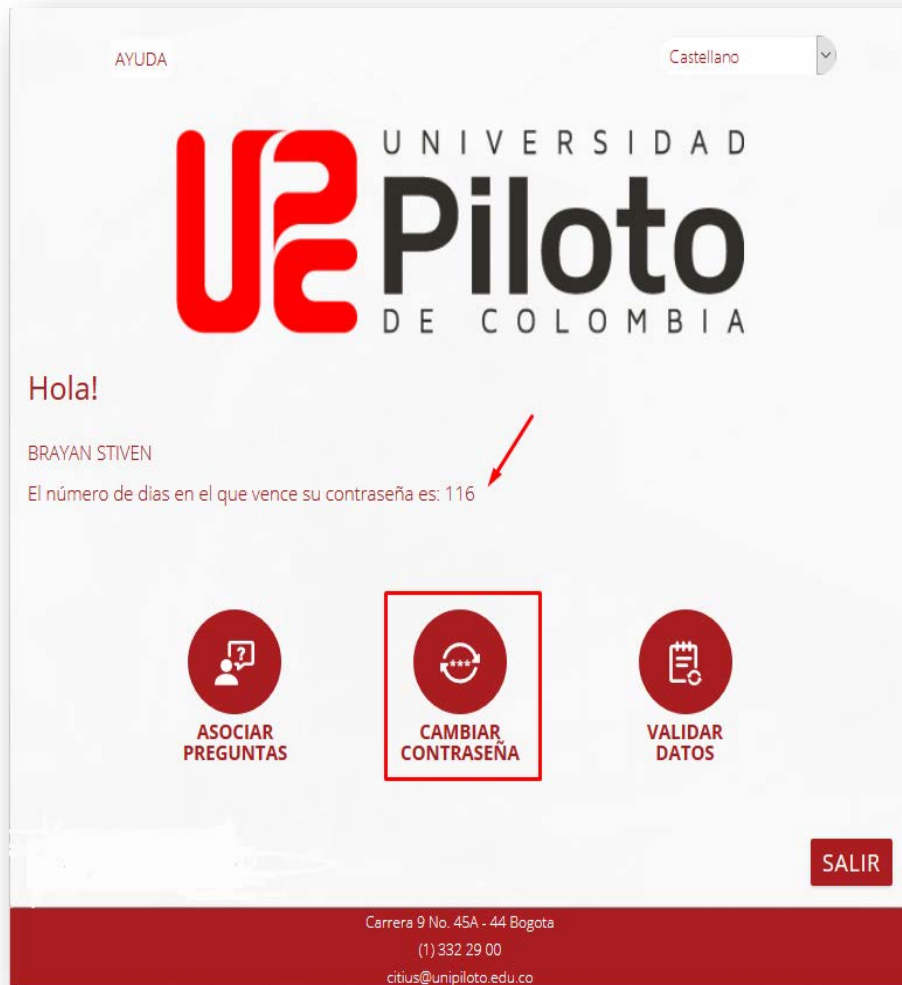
AYUDA

Castellano

UNIVERSIDAD
Piloto
DE COLOMBIA

Hola!

BRAYAN STIVEN

El número de dias en el que vence su contraseña es: 116

ASOCIAR PREGUNTAS

CAMBIAR CONTRASEÑA

VALIDAR DATOS

SALIR

Carrera 9 No. 45A - 44 Bogota
(1) 332 29 00
citius@unipiloto.edu.co